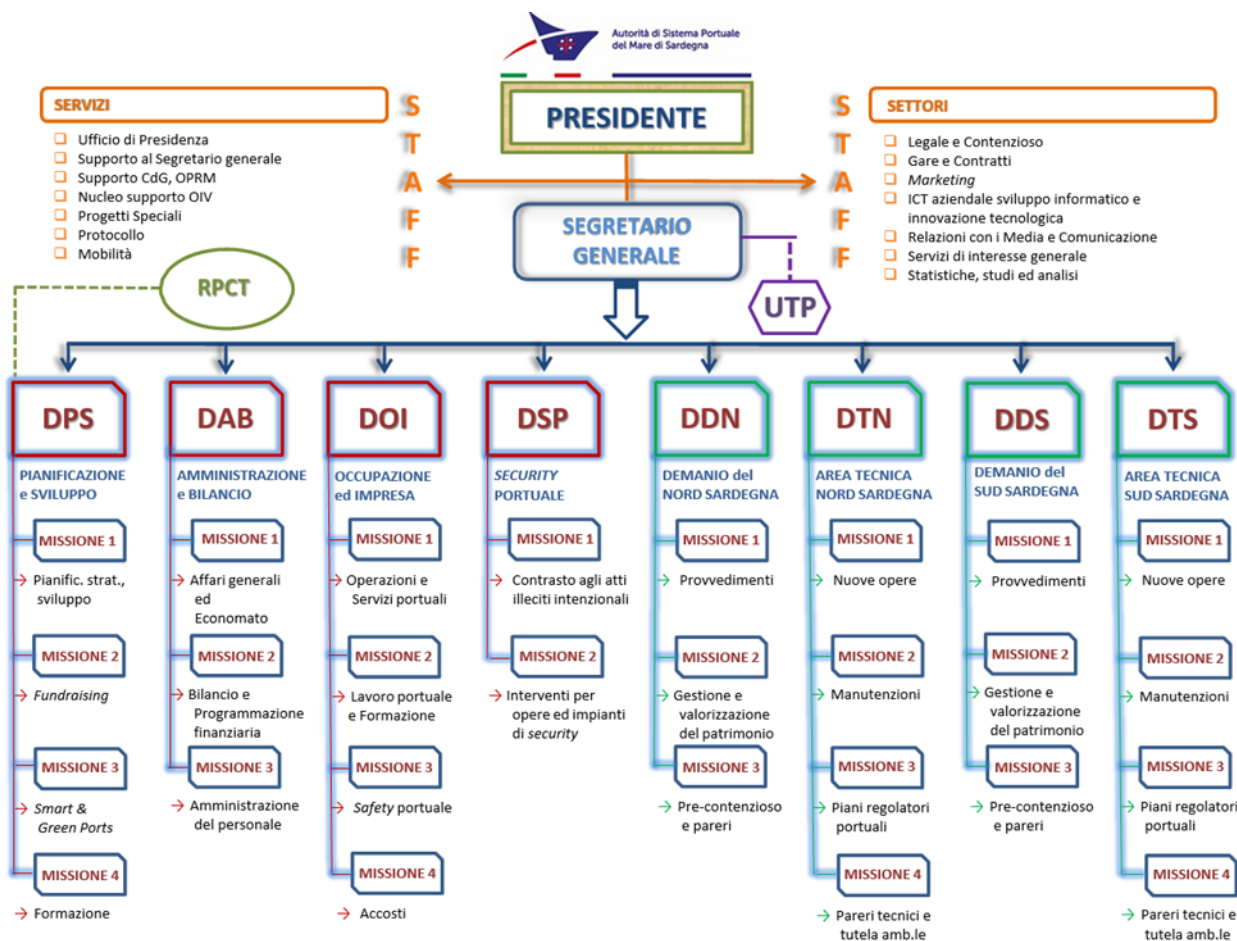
Autorità di Sistema Portuale del Mare di Sardegna

PRESIDENTE

SERVIZI
- Ufficio di Presidenza
- Supporto al Segretario generale
- Supporto CdG, OPRM
- Nucleo supporto OIV
- Progetti Speciali
- Protocollo
- Mobilità

STAFF

STAFF

SETTORI
- Legale e Contenzioso
- Gare e Contratti
- *Marketing*
- ICT aziendale sviluppo informatico e innovazione tecnologica
- Relazioni con i Media e Comunicazione
- Servizi di interesse generale
- Statistiche, studi ed analisi

SEGRETARIO GENERALE

RPCT

UTP

DPS
PIANIFICAZIONE e SVILUPPO
MISSIONE 1
→ Pianific. strat., sviluppo
MISSIONE 2
→ *Fundraising*
MISSIONE 3
→ *Smart & Green Ports*
MISSIONE 4
→ Formazione

DAB
AMMINISTRAZIONE e BILANCIO
MISSIONE 1
→ Affari generali ed Economato
MISSIONE 2
→ Bilancio e Programmazione finanziaria
MISSIONE 3
→ Amministrazione del personale

DOI
OCCUPAZIONE ed IMPRESA
MISSIONE 1
→ Operazioni e Servizi portuali
MISSIONE 2
→ Lavoro portuale e Formazione
MISSIONE 3
→ *Safety* portuale
MISSIONE 4
→ Accosti

DSP
*SECURITY* PORTUALE
MISSIONE 1
→ Contrasto agli atti illeciti intenzionali
MISSIONE 2
→ Interventi per opere ed impianti di *security*

DDN
DEMANIO del NORD SARDEGNA
MISSIONE 1
→ Provvedimenti
MISSIONE 2
→ Gestione e valorizzazione del patrimonio
MISSIONE 3
→ Pre-contenzioso e pareri

DTN
AREA TECNICA NORD SARDEGNA
MISSIONE 1
→ Nuove opere
MISSIONE 2
→ Manutenzioni
MISSIONE 3
→ Piani regolatori portuali
MISSIONE 4
→ Pareri tecnici e tutela amb.le

DDS
DEMANIO del SUD SARDEGNA
MISSIONE 1
→ Provvedimenti
MISSIONE 2
→ Gestione e valorizzazione del patrimonio
MISSIONE 3
→ Pre-contenzioso e pareri

DTS
AREA TECNICA SUD SARDEGNA
MISSIONE 1
→ Nuove opere
MISSIONE 2
→ Manutenzioni
MISSIONE 3
→ Piani regolatori portuali
MISSIONE 4
→ Pareri tecnici e tutela amb.le